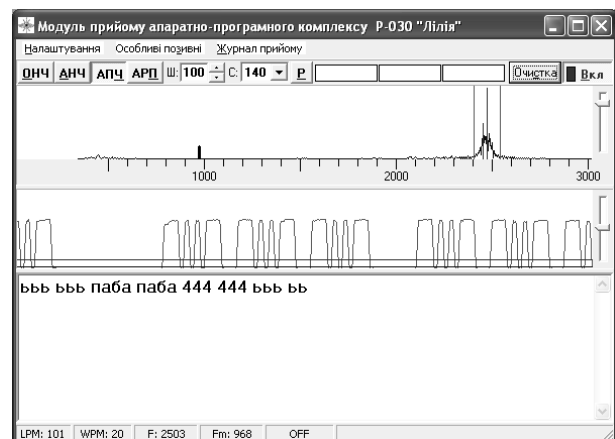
Модуль прийому апаратно-програмного комплексу Р-030 "Лілія"

Налаштування Особливі позивні Журнал прийому

ОНЧ АНЧ АПЧ АРП Ш: 100 С: 140 Р Очистка Вкл

1000 2000 3000

ььь ььь паба паба 444 444 ььь ьь

LPM: 101 WPM: 20 F: 2503 Fm: 968 OFF